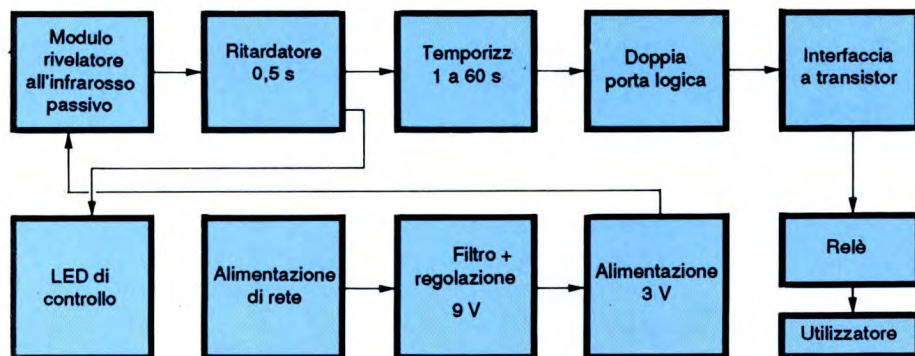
Modulo rivelatore all'infrarosso passivo

Ritardatore 0,5 s

Temporizz 1 a 60 s

Doppia porta logica

Interfaccia a transistor

LED di controllo

Alimentazione di rete

Filtro + regolazione 9 V

Alimentazione 3 V

Relè

Utilizzatore